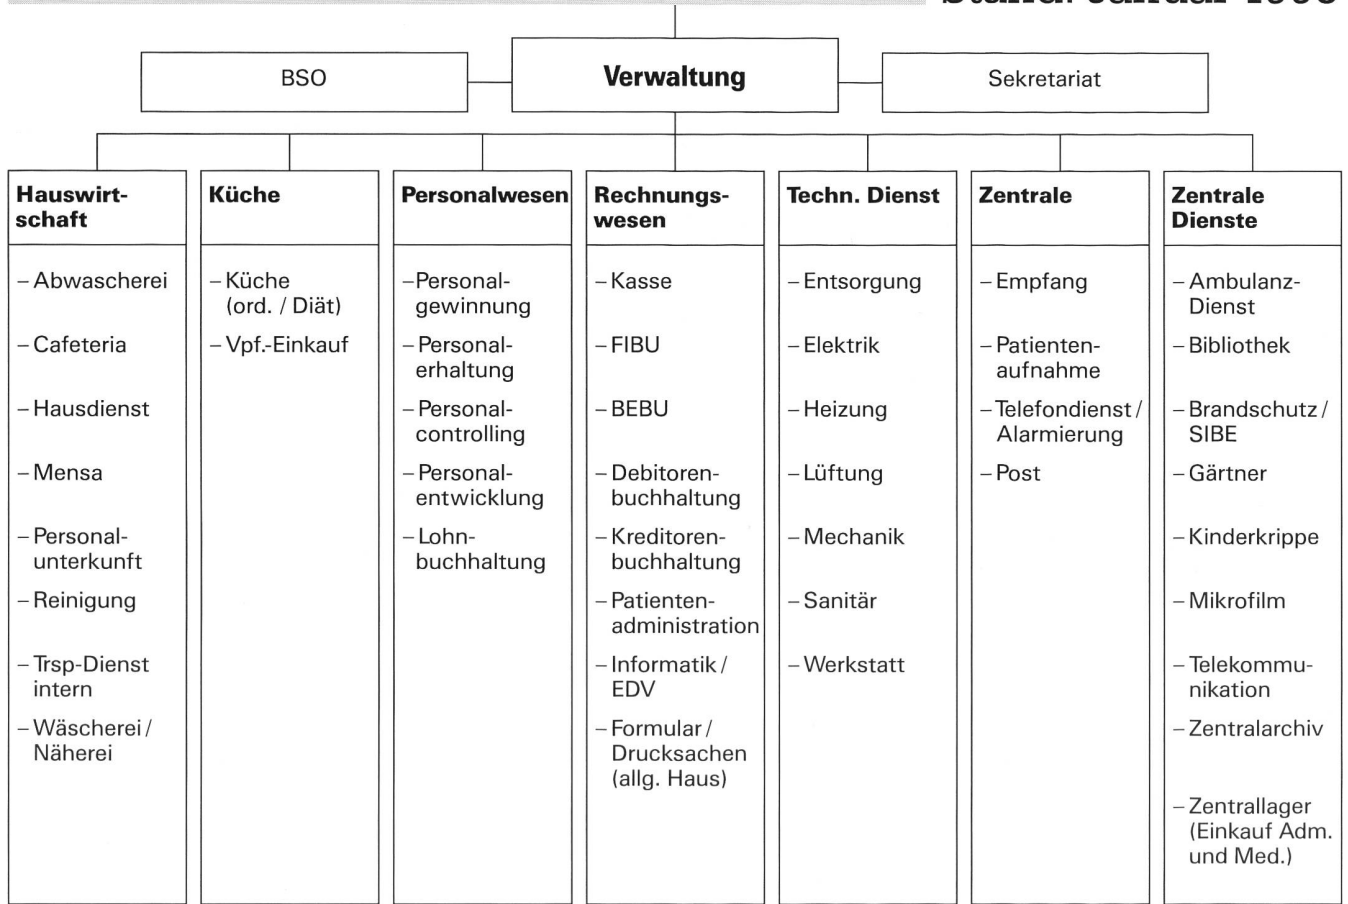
Stand: Januar 199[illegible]

BSO

Verwaltung

Sekretariat

Hauswirtschaft
– Abwascherei
– Cafeteria
– Hausdienst
– Mensa
– Personalunterkunft
– Reinigung
– Trsp-Dienst intern
– Wäscherei / Näherei

Küche
– Küche (ord. / Diät)
– Vpf.-Einkauf

Personalwesen
– Personalgewinnung
– Personalerhaltung
– Personalcontrolling
– Personalentwicklung
– Lohnbuchhaltung

Rechnungswesen
– Kasse
– FIBU
– BEBU
– Debitorenbuchhaltung
– Kreditorenbuchhaltung
– Patientenadministration
– Informatik / EDV
– Formular / Drucksachen (allg. Haus)

Techn. Dienst
– Entsorgung
– Elektrik
– Heizung
– Lüftung
– Mechanik
– Sanitär
– Werkstatt

Zentrale
– Empfang
– Patientenaufnahme
– Telefondienst / Alarmierung
– Post

Zentrale Dienste
– Ambulanz-Dienst
– Bibliothek
– Brandschutz / SIBE
– Gärtner
– Kinderkrippe
– Mikrofilm
– Telekommunikation
– Zentralarchiv
– Zentrallager (Einkauf Adm. und Med.)